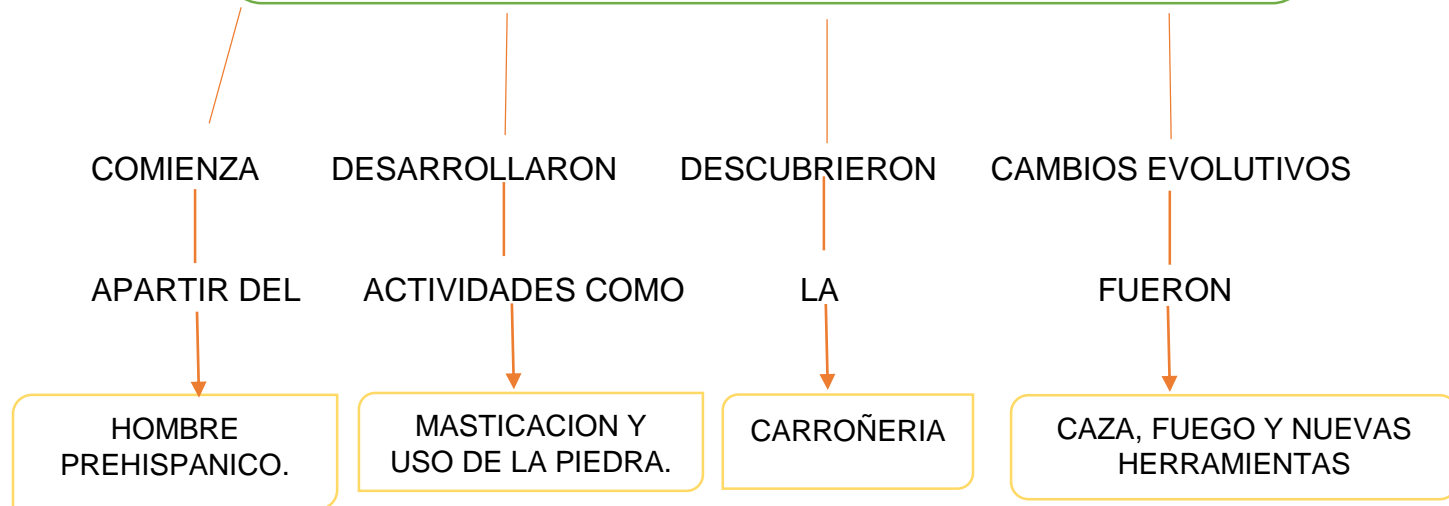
COMIENZA

APARTIR DEL

HOMBRE PREHISPANICO.

DESARROLLARON

ACTIVIDADES COMO

MASTICACION Y USO DE LA PIEDRA.

DESCUBRIERON

LA

CARROÑERIA

CAMBIOS EVOLUTIVOS

FUERON

CAZA, FUEGO Y NUEVAS HERRAMIENTAS